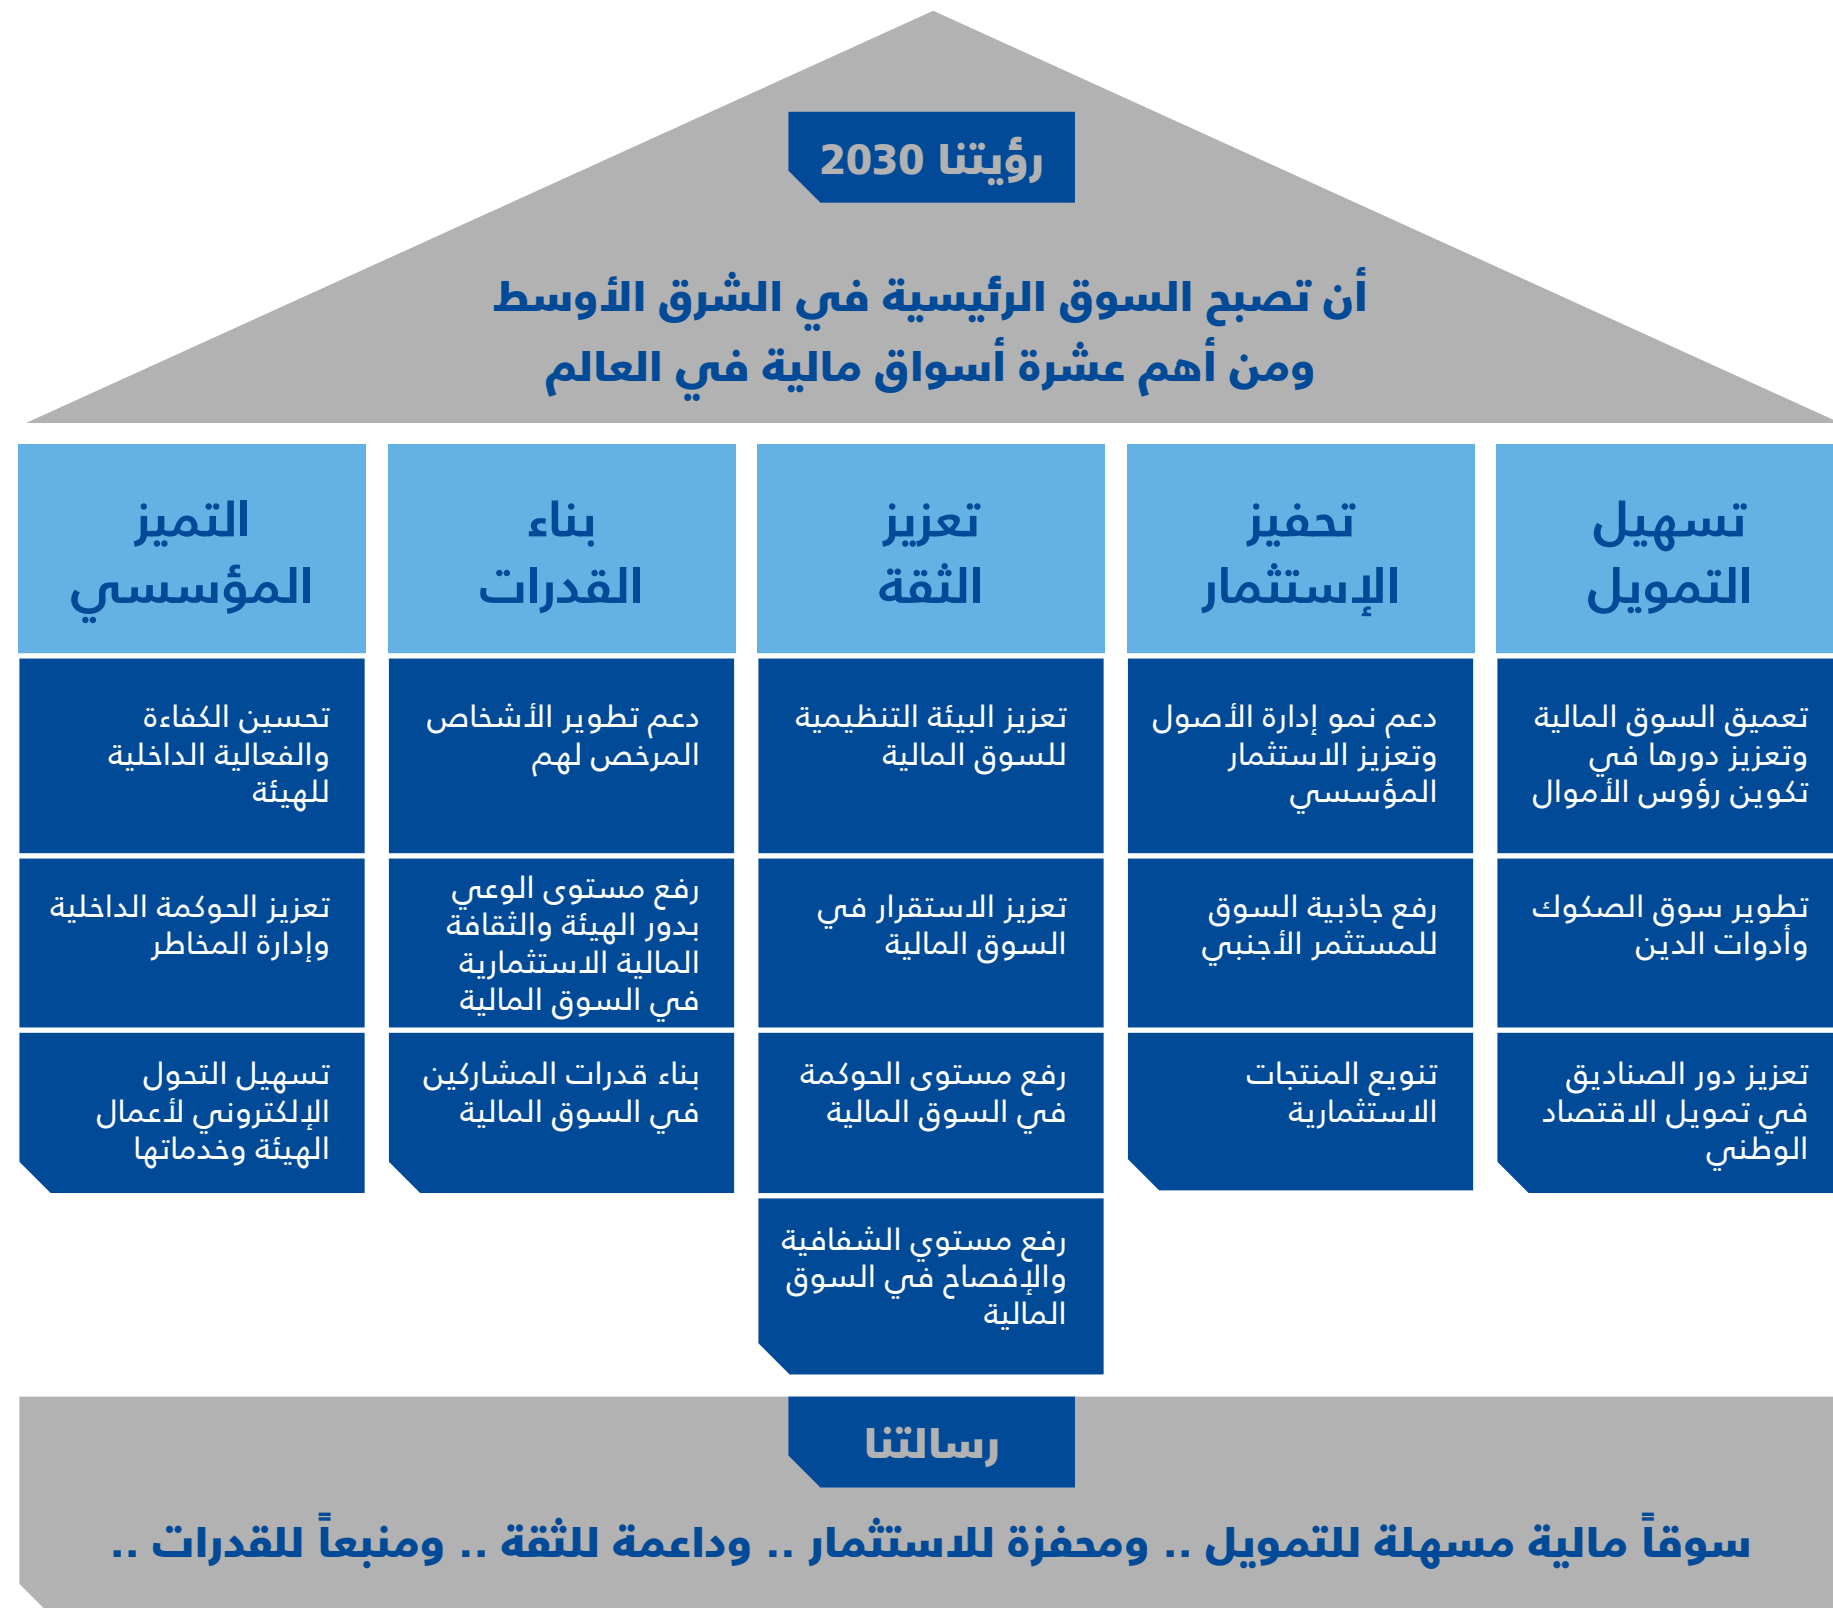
رؤيتنا 2030

أن تصبح السوق الرئيسية في الشرق الأوسط ومن أهم عشرة أسواق مالية في العالم

تسهيل التمويل

تعميق السوق المالية وتعزيز دورها في تكوين رؤوس الأموال

تطوير سوق الصكوك وأدوات الدين

تعزيز دور الصناديق في تمويل الاقتصاد الوطني

تحفيز الإستثمار

دعم نمو إدارة الأصول وتعزيز الاستثمار المؤسسي

رفع جاذبية السوق للمستثمر الأجنبي

تنويع المنتجات الاستثمارية

تعزيز الثقة

تعزيز البيئة التنظيمية للسوق المالية

تعزيز الاستقرار في السوق المالية

رفع مستوى الحوكمة في السوق المالية

رفع مستوي الشفافية والإفصاح في السوق المالية

بناء القدرات

دعم تطوير الأشخاص المرخص لهم

رفع مستوى الوعي بدور الهيئة والثقافة المالية الاستثمارية في السوق المالية

بناء قدرات المشاركين في السوق المالية

التميز المؤسسي

تحسين الكفاءة والفعالية الداخلية للهيئة

تعزيز الحوكمة الداخلية وإدارة المخاطر

تسهيل التحول الإلكتروني لأعمال الهيئة وخدماتها

رسالتنا

سوقاً مالية مسهلة للتمويل .. ومحفزة للاستثمار .. وداعمة للثقة .. ومنبعاً للقدرات ..